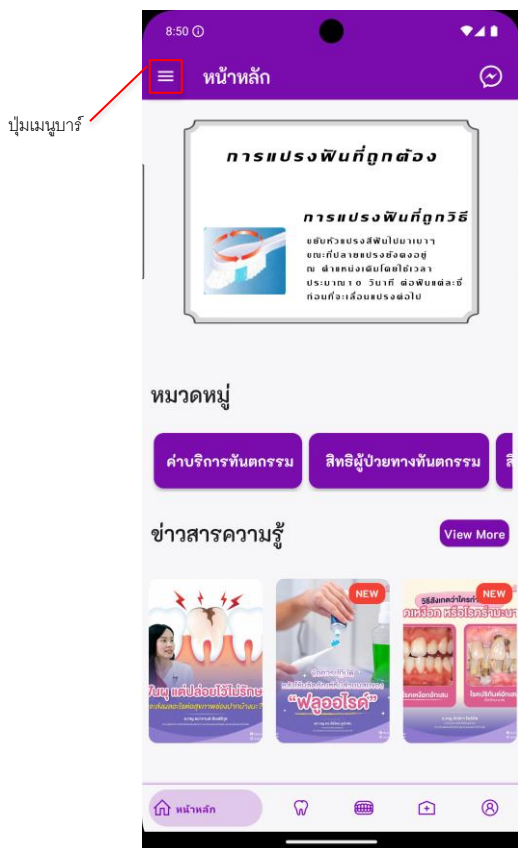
ปุ่มเมนูบาร์

8:50

หน้าหลัก

การแปรงฟันที่ถูกต้อง

การแปรงฟันที่ถูกวิธี

ขยับหัวแปรงสีฟันไปมาเบาๆ ขณะที่ปลายแปรงยังคงอยู่ ณ ตำแหน่งเดิมโดยใช้เวลา ประมาณ 10 วินาที ต่อฟันแต่ละซี่ ก่อนที่จะเลื่อนแปรงต่อไป

หมวดหมู่

ค่าบริการทันตกรรม

สิทธิผู้ป่วยทางทันตกรรม

ข่าวสารความรู้

View More

NEW

NEW

"ฟลูออไรด์"

5วิธีสังเกตว่าใครกำ

เหงือก หรือโรครำมะนาด

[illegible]

หน้าหลัก